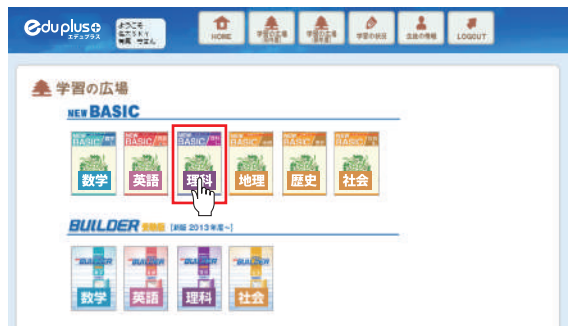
eduplus+ エデュプラス

ようこそ 佐藤さん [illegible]

HOME

学習の広場 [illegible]

学習の広場 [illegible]

学習の状況

生徒の情報

LOGOUT

学習の広場

NEW BASIC

数学

英語

理科

地理

歴史

社会

BUILDER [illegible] [新版 2013年度~]

数学

英語

理科

社会